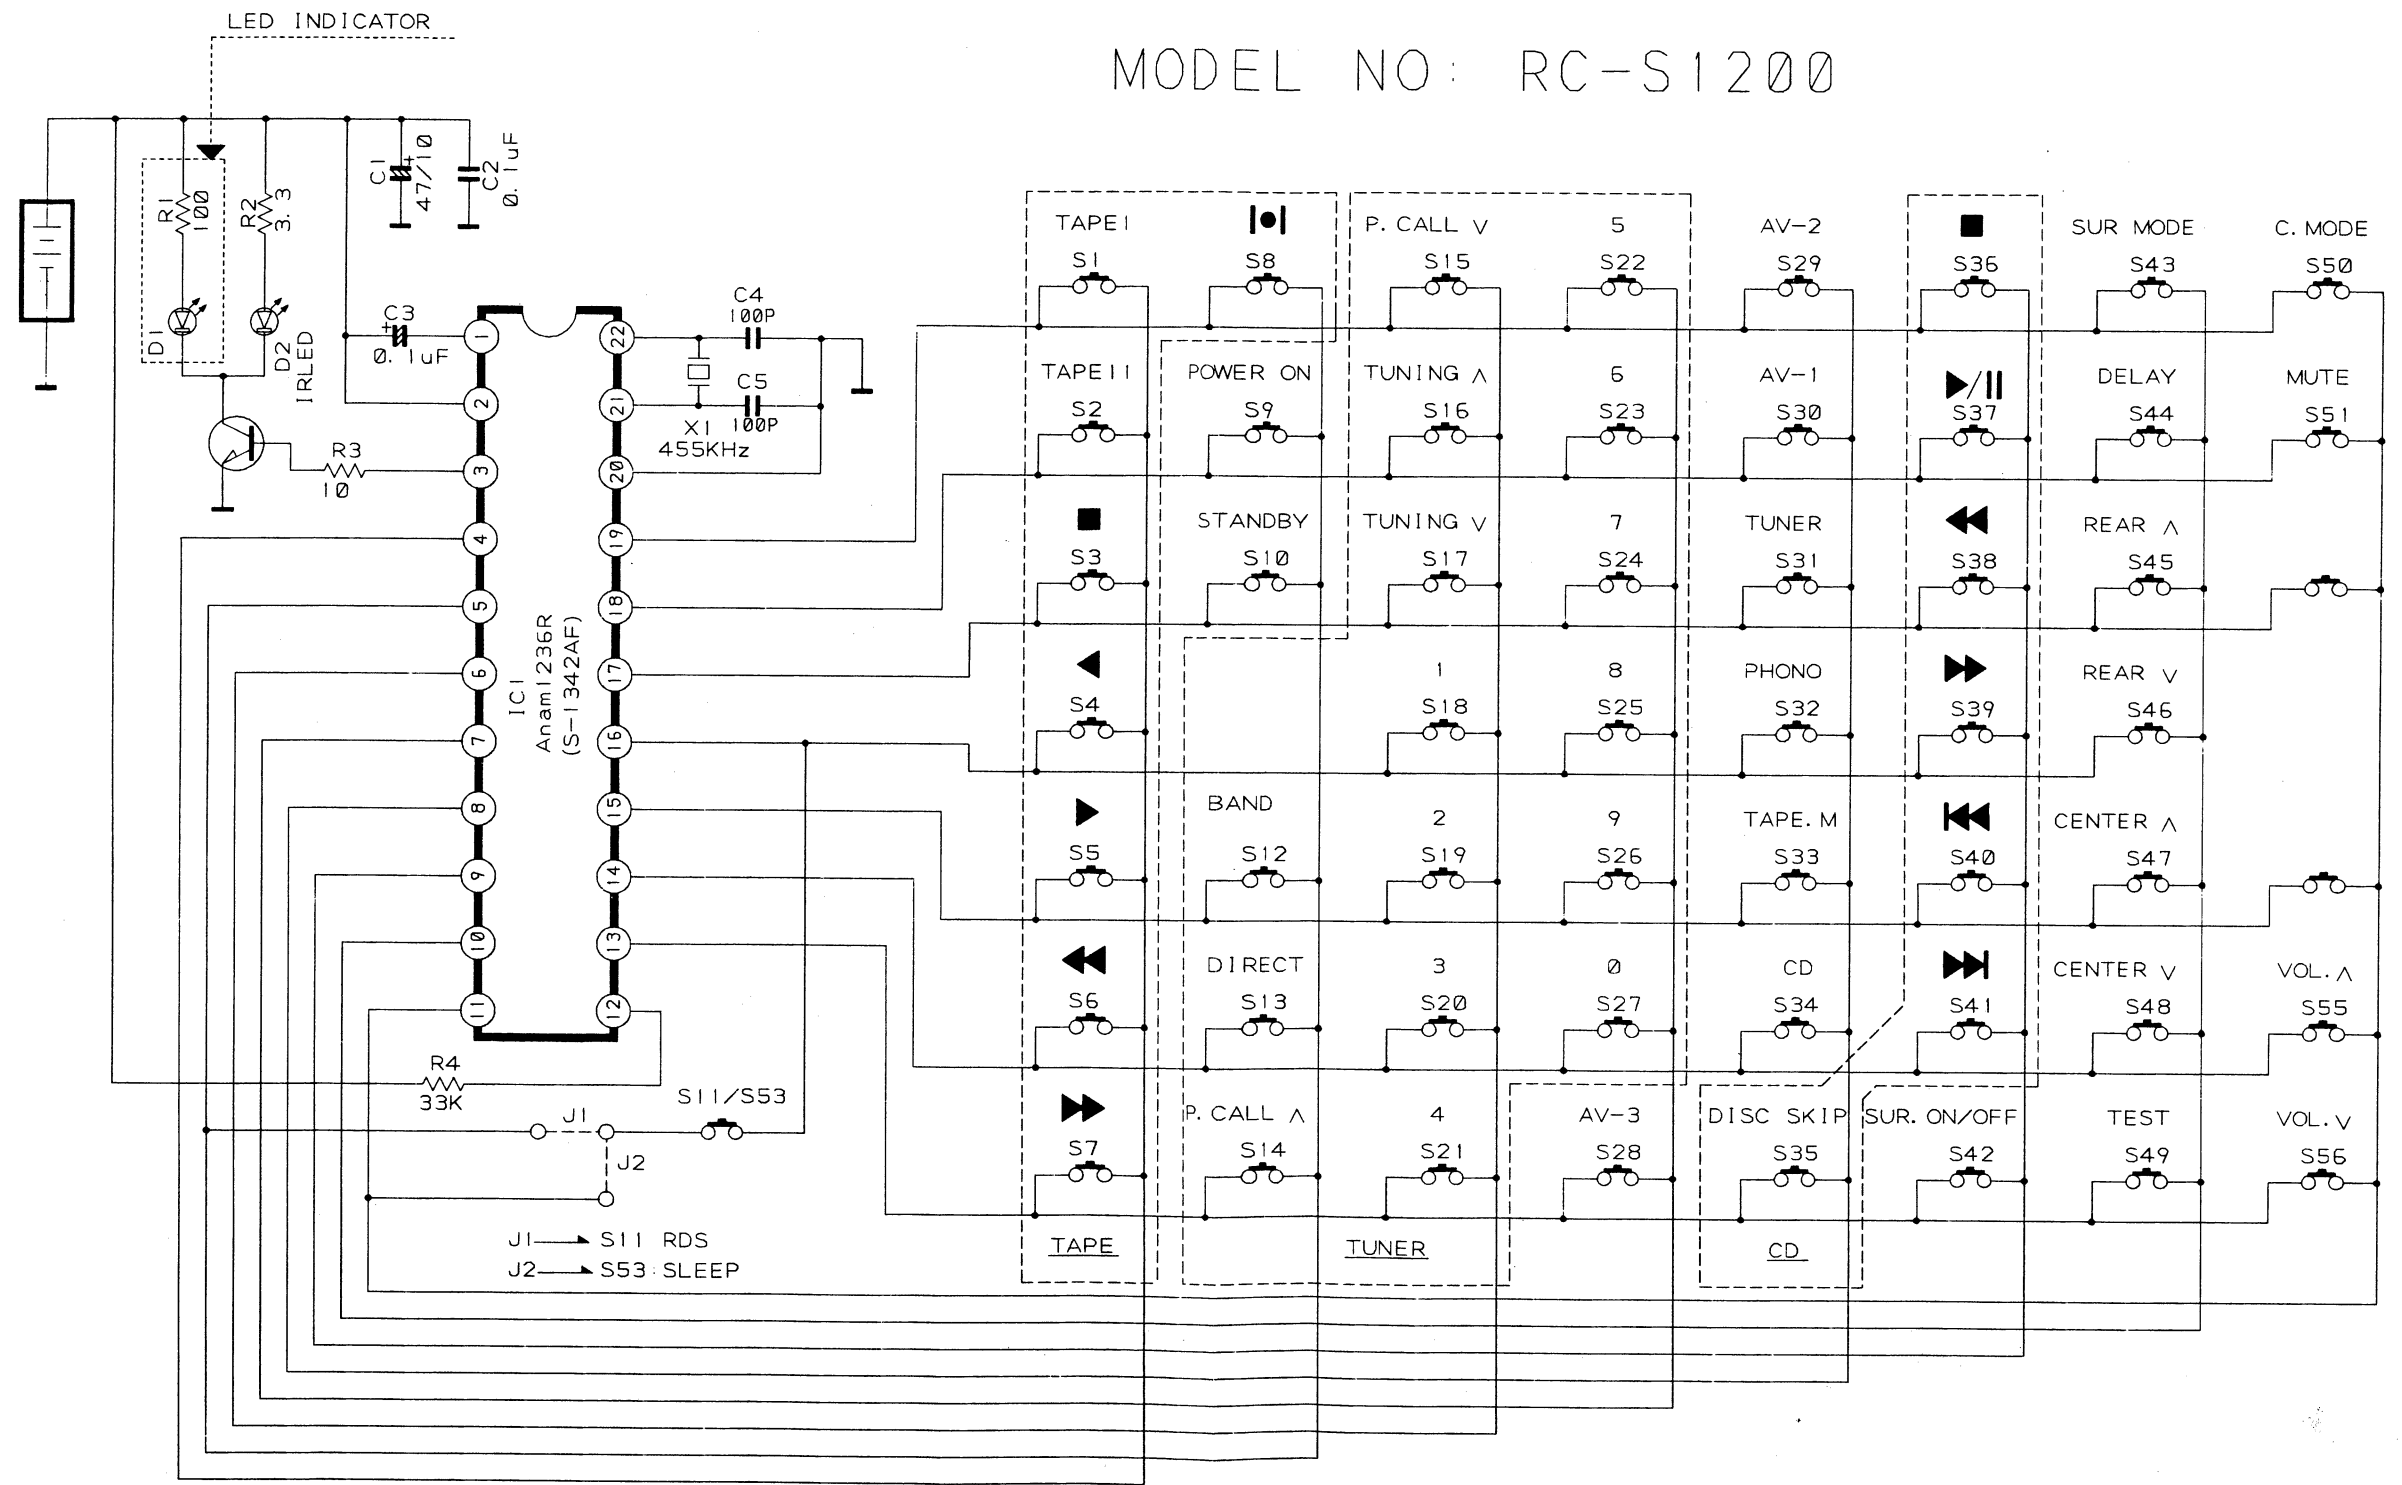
LED INDICATOR

MODEL NO: RC-S1200

R1 100
R2 3.3
C1 47/10
C2 0.1uF
D1
D2 IRLED
C3 0.1uF
C4 100P
C5 100P
X1 455KHz
R3 10
IC1 Anam1236R (S-1342AF)
R4 33K
J1
J2
S11/S53
J1 → S11 RDS
J2 → S53 SLEEP

1 2 3 4 5 6 7 8 9 10 11 12 13 14 15 16 17 18 19 20 21 22

TAPE I S1
S8
TAPE II S2
POWER ON S9
S3
STANDBY S10
S4
S5
BAND S12
S6
DIRECT S13
S7
P. CALL ∧ S14
TAPE

P. CALL ∨ S15
TUNING ∧ S16
TUNING ∨ S17
1 S18
2 S19
3 S20
4 S21
TUNER

5 S22
6 S23
7 S24
8 S25
9 S26
0 S27
AV-3 S28

AV-2 S29
AV-1 S30
TUNER S31
PHONO S32
TAPE. M S33
CD S34
DISC SKIP S35
CD

S36
S37
S38
S39
S40
S41
SUR. ON/OFF S42

SUR MODE S43
DELAY S44
REAR ∧ S45
REAR ∨ S46
CENTER ∧ S47
CENTER ∨ S48
TEST S49

C. MODE S50
MUTE S51
VOL. ∧ S55
VOL. ∨ S56